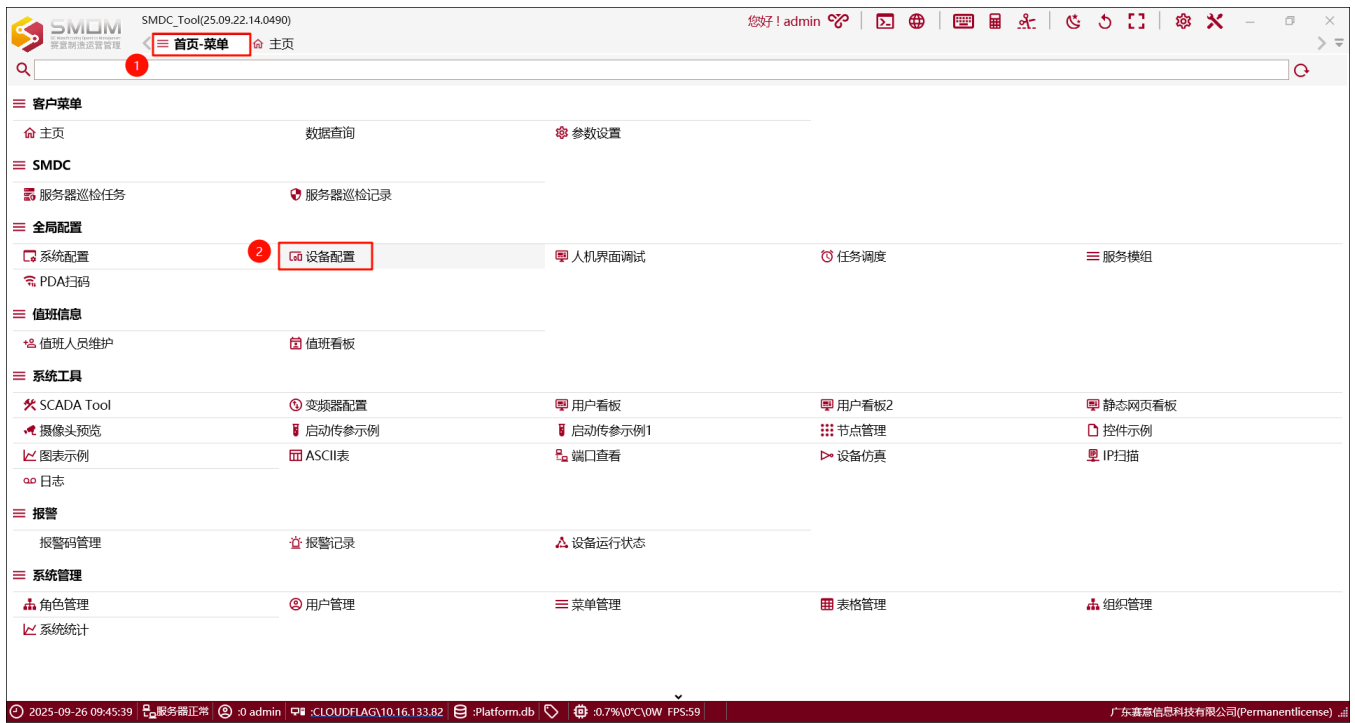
SMDM
赛意制造运营管理
SMDC_Tool(25.09.22.14.0490)
您好！admin
首页-菜单
主页
1

客户菜单
主页
数据查询
参数设置

SMDC
服务器巡检任务
服务器巡检记录

全局配置
系统配置
2
设备配置
人机界面调试
任务调度
服务模组
PDA扫码

值班信息
值班人员维护
值班看板

系统工具
SCADA Tool
变频器配置
用户看板
用户看板2
静态网页看板
摄像头预览
启动传参示例
启动传参示例1
节点管理
控件示例
图表示例
ASCII表
端口查看
设备仿真
IP扫描
日志

报警
报警码管理
报警记录
设备运行状态

系统管理
角色管理
用户管理
菜单管理
表格管理
组织管理
系统统计

2025-09-26 09:45:39
服务器正常
:0 admin
:CLOUDFLAG\10.16.133.82
:Platform.db
:0.7%\0℃\0W FPS:59
广东赛意信息科技有限公司(Permanentlicense)